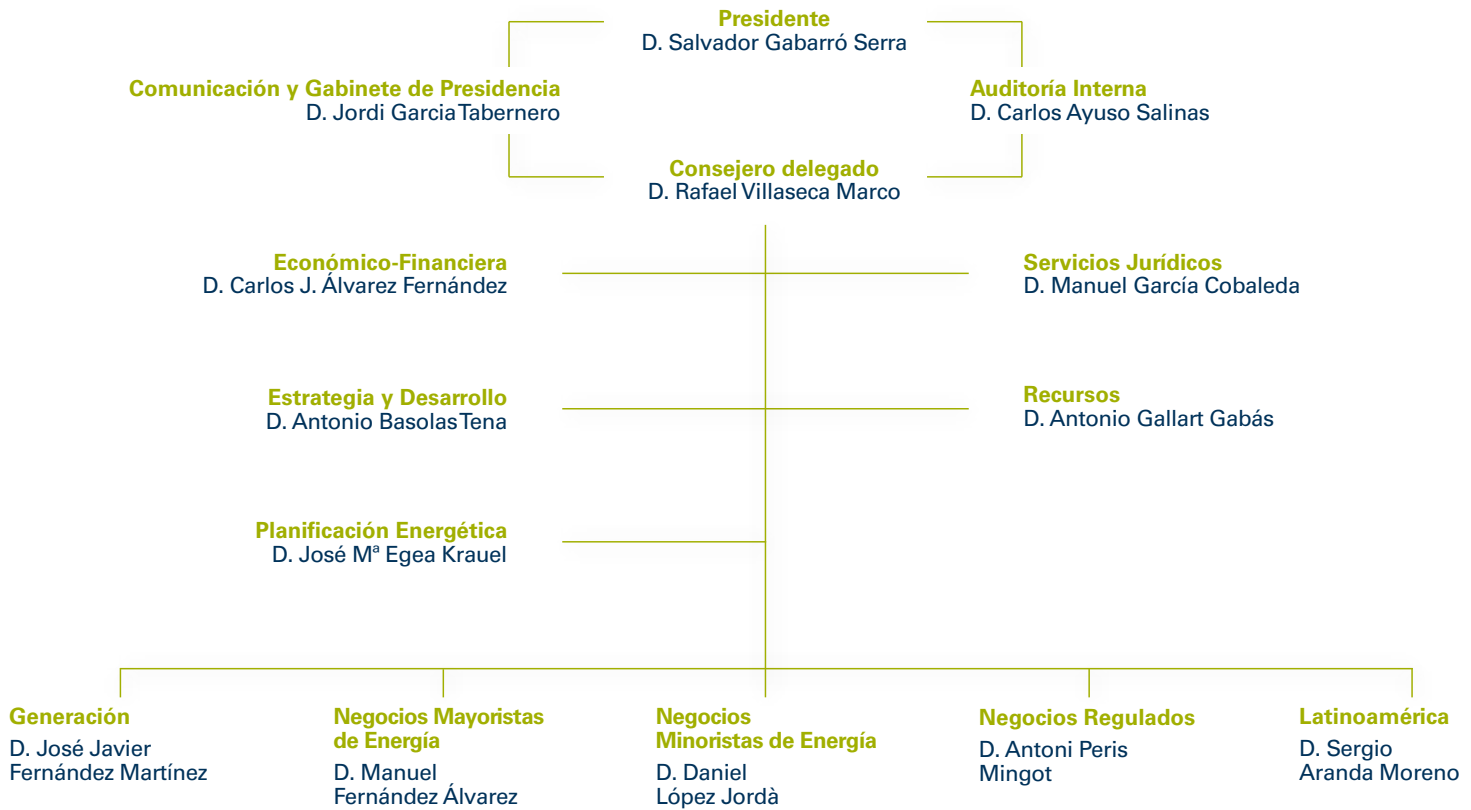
Presidente
D. Salvador Gabarró Serra

Comunicación y Gabinete de Presidencia
D. Jordi Garcia Tabernero

Auditoría Interna
D. Carlos Ayuso Salinas

Consejero delegado
D. Rafael Villaseca Marco

Económico-Financiera
D. Carlos J. Álvarez Fernández

Servicios Jurídicos
D. Manuel García Cobaleda

Estrategia y Desarrollo
D. Antonio Basolas Tena

Recursos
D. Antonio Gallart Gabás

Planificación Energética
D. José Mª Egea Krauel

Generación
D. José Javier Fernández Martínez

Negocios Mayoristas de Energía
D. Manuel Fernández Álvarez

Negocios Minoristas de Energía
D. Daniel López Jordà

Negocios Regulados
D. Antoni Peris Mingot

Latinoamérica
D. Sergio Aranda Moreno